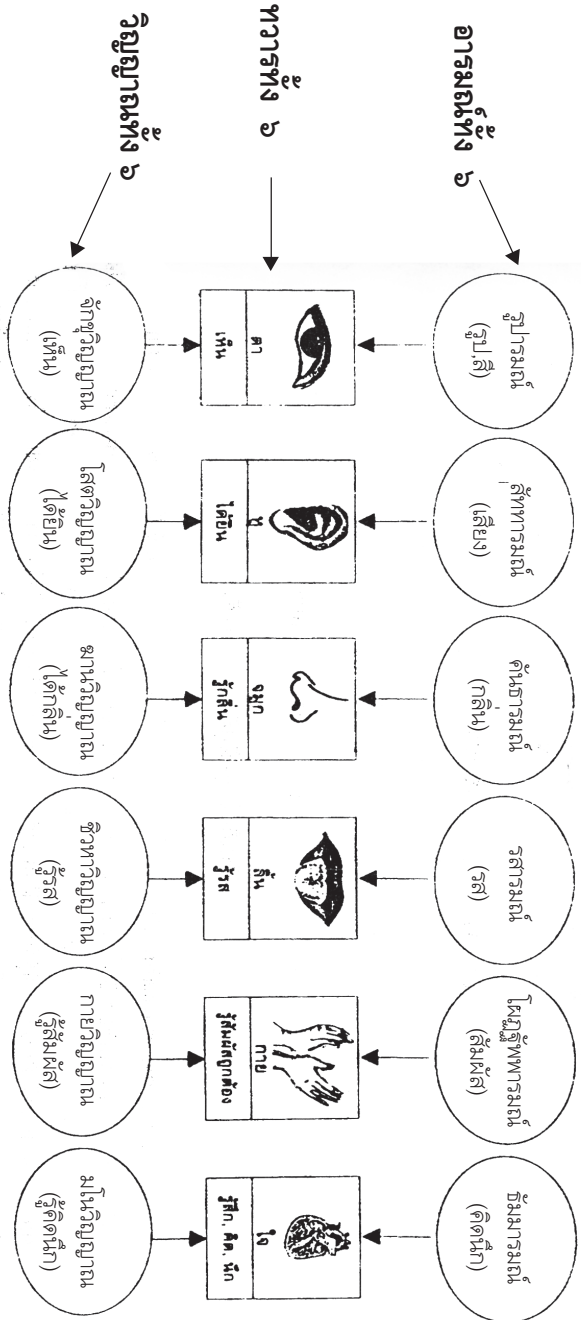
๖ หมวดวิญญาณ

๖ ทวารหรือ

๖ หมวดอารมณ์

(จักษุ)
วิญญาณทางตา

เห็น
ตา

รูปารมณ์
(รูป, สี)

(โสต)
วิญญาณทางหู

ได้ยิน
หู

สัททารมณ์
(เสียง)

(ฆาน)
วิญญาณทางจมูก

รู้กลิ่น
จมูก

คันธารมณ์
(กลิ่น)

(ชิวหา)
วิญญาณทางลิ้น

รู้รส
ลิ้น

รสารมณ์
(รส)

(กาย)
วิญญาณทางกาย

รู้สัมผัสถูกต้อง
กาย

โผฏฐัพพารมณ์
(สัมผัส)

(มโน)
วิญญาณทางใจ

รู้สึก, คิด, นึก
ใจ

ธัมมารมณ์
(ความคิด)